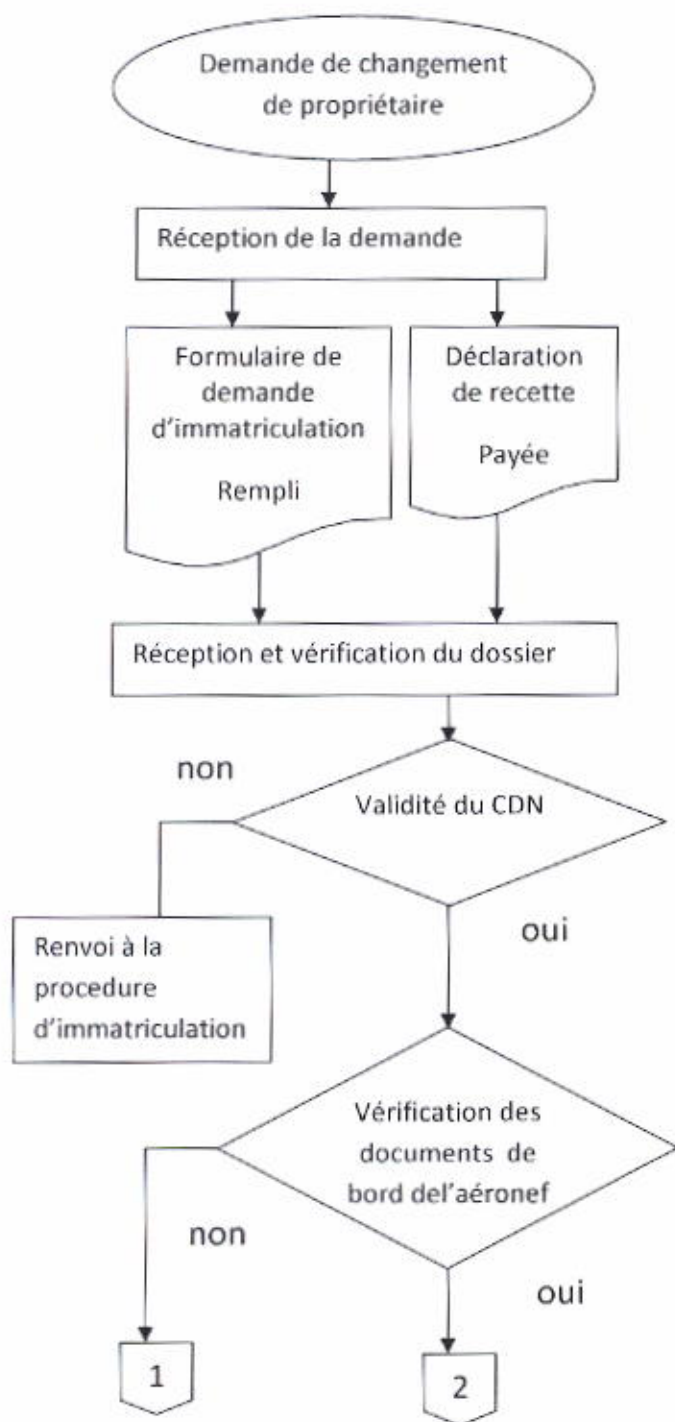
Demande de changement de propriétaire

Réception de la demande

Formulaire de demande d'immatriculation

Rempli

Déclaration de recette

Payée

Réception et vérification du dossier

non

Validité du CDN

Renvoi à la procedure d'immatriculation

oui

Vérification des documents de bord del'aéronef

non

oui

1

2